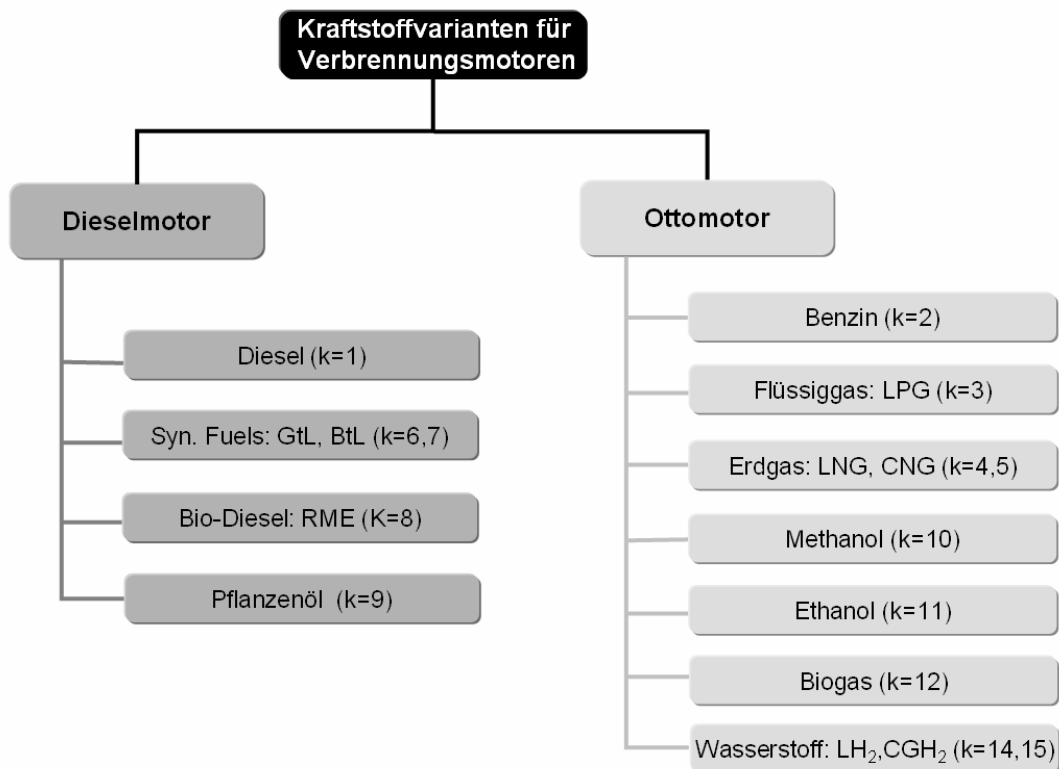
Kraftstoffvarianten für Verbrennungsmotoren

Dieselmotor

Diesel (k=1)

Syn. Fuels: GtL, BtL (k=6,7)

Bio-Diesel: RME (K=8)

Pflanzenöl (k=9)

Ottomotor

Benzin (k=2)

Flüssiggas: LPG (k=3)

Erdgas: LNG, CNG (k=4,5)

Methanol (k=10)

Ethanol (k=11)

Biogas (k=12)

Wasserstoff: $LH_2$,$CGH_2$ (k=14,15)